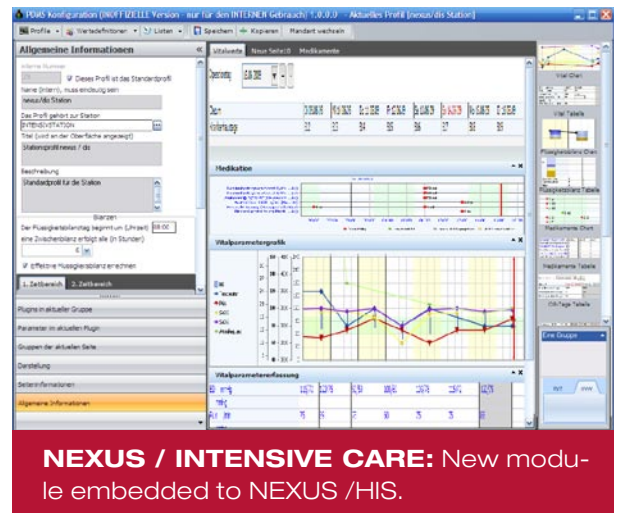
PDMS Konfiguration (INOFFIZIELLE Version - nur für den INTERNEN Gebrauch) 1.0.0.0 - Aktuelles Profil [nexus/dis Station]

Profile Wertedefinitionen Listen Speichern Kopieren Mandant wechseln

Allgemeine Informationen

Interne Nummer

Dieses Profil ist das Standardprofil

Name (intern), muss eindeutig sein

nexus/dis Station

Das Profil gehört zur Station

INTENSIVSTATION

Titel (wird an der Oberfläche angezeigt)

Stationsprofil nexus / dis

Beschreibung

Standardprofil für die Station

Bilanzen

Der Flüssigkeitsbilanztag beginnt um (Uhrzeit) 08:00

eine Zwischenbilanz erfolgt alle (in Stunden)

6

Effektive Flüssigkeitsbilanz errechnen

1. Zeitbereich 2. Zeitbereich

Plugins in aktueller Gruppe

Parameter im aktuellen Plugin

Gruppen der aktuellen Seite

Darstellung

Betten informationen

Allgemeine Informationen

Vitalwerte Neue Seite:0 Medikamente

Medikation

Vitalparametergrafik

Vitalparametererfassung

Vital Chart

Vital Tabelle

Flüssigkeitsbilanz Chart

Flüssigkeitsbilanz Tabelle

Medikamente Chart

Medikamente Tabelle

Neue Gruppe

NEXUS / INTENSIVE CARE: New module embedded to NEXUS /HIS.